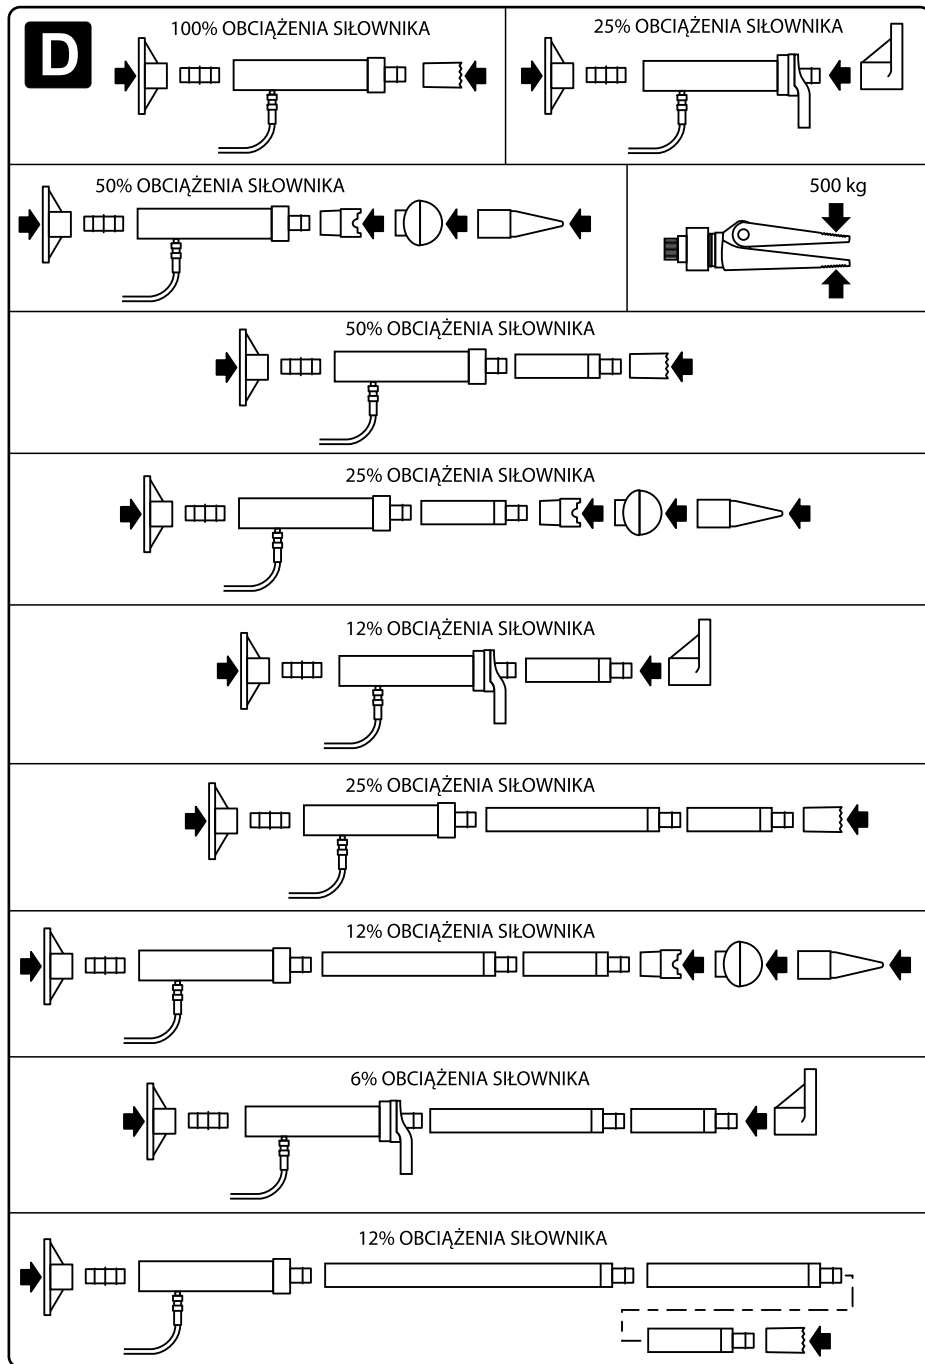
D

100% OBCIĄŻENIA SIŁOWNIKA

25% OBCIĄŻENIA SIŁOWNIKA

50% OBCIĄŻENIA SIŁOWNIKA

500 kg

50% OBCIĄŻENIA SIŁOWNIKA

25% OBCIĄŻENIA SIŁOWNIKA

12% OBCIĄŻENIA SIŁOWNIKA

25% OBCIĄŻENIA SIŁOWNIKA

12% OBCIĄŻENIA SIŁOWNIKA

6% OBCIĄŻENIA SIŁOWNIKA

12% OBCIĄŻENIA SIŁOWNIKA